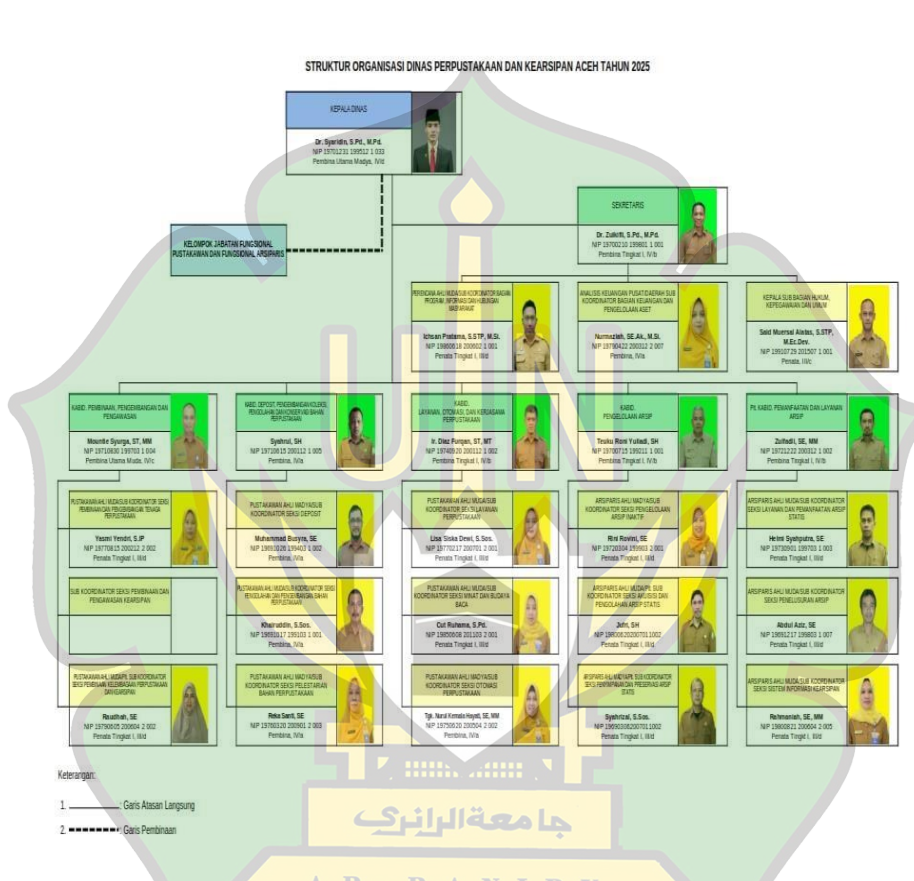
STRUKTUR ORGANISASI DINAS PERPUSTAKAAN DAN KEARSIPAN ACEH TAHUN 2025

KEPALA DINAS
Dr. Syaridin, S.Pd., M.Pd.
NIP 19701231 199512 1 033
Pembina Utama Madya, IV/d

KELOMPOK JABATAN FUNGSIONAL PUSTAKAWAN DAN FUNGSIONAL ARSIPARIS

SEKRETARIS
Dr. Zulkifli, S.Pd., M.Pd.
NIP 19700210 199801 1 001
Pembina Tingkat I, IV/b

PERENCANA AHLI MUDA/SUB KOORDINATOR BAGIAN PROGRAM, INFORMASI DAN HUBUNGAN MASYARAKAT
Ichsan Pratama, S.STP, M.Si.
NIP 19860818 200602 1 001
Penata Tingkat I, III/d

ANALISIS KEUANGAN PUSAT/DAERAH SUB KOORDINATOR BAGIAN KEUANGAN DAN PENGELOLAAN ASET
Nurmaziah, SE.Ak., M.Si.
NIP 19790422 200312 2 007
Pembina, IV/a

KEPALA SUB BAGIAN HUKUM, KEPEGAWAIAN DAN UMUM
Said Muersal Alelas, S.STP, M.Ec.Dev.
NIP 19910729 201507 1 001
Penata, III/c

KABID. PEMBINAAN, PENGEMBANGAN DAN PENGAWASAN
Mountie Syurga, ST, MM
NIP 19710830 199703 1 004
Pembina Utama Muda, IV/c

KABID. DEPOSIT, PENGEMBANGAN KOLEKSI, PENGOLAHAN DAN KONSERVASI BAHAN PERPUSTAKAAN
Syahrul, SH
NIP 19710615 200112 1 005
Pembina, IV/a

KABID. LAYANAN, OTOMASI, DAN KERJASAMA PERPUSTAKAAN
Ir. Diaz Furqan, ST, MT
NIP 19740920 200112 1 002
Pembina Tingkat I, IV/b

KABID. PENGELOLAAN ARSIP
Teuku Roni Yulladi, SH
NIP 19700715 199211 1 001
Pembina Tingkat I, IV/b

Plt. KABID. PEMANFAATAN DAN LAYANAN ARSIP
Zulfadli, SE, MM
NIP 19721222 200312 1 002
Pembina Tingkat I, IV/b

PUSTAKAWAN AHLI MUDA/SUB KOORDINATOR SEKSI PEMBINAAN DAN PENGEMBANGAN TENAGA PERPUSTAKAAN
Yasmi Yendri, S.IP
NIP 19770815 200212 2 002
Penata Tingkat I, III/d

PUSTAKAWAN AHLI MUDA/SUB KOORDINATOR SEKSI DEPOSIT
Muhammad Busyra, SE
NIP 19691026 199403 1 002
Pembina, IV/a

PUSTAKAWAN AHLI MUDA/SUB KOORDINATOR SEKSI LAYANAN PERPUSTAKAAN
Lisa Siska Dewi, S.Sos.
NIP 19770217 200701 2 001
Penata Tingkat I, III/d

ARSIPARIS AHLI MADYA/SUB KOORDINATOR SEKSI PENGELOLAAN ARSIP INAKTIF
Rini Rovimi, SE
NIP 19720304 199903 2 001
Penata Tingkat I, III/d

ARSIPARIS AHLI MUDA/SUB KOORDINATOR SEKSI LAYANAN DAN PEMANFAATAN ARSIP STATIS
Helmi Syahputra, SE
NIP 19730901 199703 1 003
Penata Tingkat I, III/d

SUB KOORDINATOR SEKSI PEMBINAAN DAN PENGAWASAN KEARSIPAN

PUSTAKAWAN AHLI MUDA/SUB KOORDINATOR SEKSI PENGOLAHAN DAN PENGEMBANGAN BAHAN PERPUSTAKAAN
Khairuddin, S.Sos.
NIP 19691017 199103 1 001
Pembina, IV/a

PUSTAKAWAN AHLI MUDA/SUB KOORDINATOR SEKSI MINAT DAN BUDAYA BACA
Cut Ruhama, S.Pd.
NIP 19850808 201103 2 001
Penata Tingkat I, III/d

ARSIPARIS AHLI MUDA/Plt. SUB KOORDINATOR SEKSI AKUISISI DAN PENGOLAHAN ARSIP STATIS
Juhri, SH
NIP 198006202007011002
Penata Tingkat I, III/d

ARSIPARIS AHLI MUDA/SUB KOORDINATOR SEKSI PENELUSURAN ARSIP
Abdul Aziz, SE
NIP 19691217 199803 1 007
Penata Tingkat I, III/d

PUSTAKAWAN AHLI MADYA/PLT. SUB KOORDINATOR SEKSI PEMBINAAN KELEMBAGAAN PERPUSTAKAAN DAN KEARSIPAN
Rauzhah, SE
NIP 19790605 200604 2 002
Penata Tingkat I, III/d

PUSTAKAWAN AHLI MADYA/SUB KOORDINATOR SEKSI PELESTARIAN BAHAN PERPUSTAKAAN
Reka Santi, SE
NIP 19780320 200901 2 003
Pembina, IV/a

PUSTAKAWAN AHLI MADYA/SUB KOORDINATOR SEKSI OTOMASI PERPUSTAKAAN
Tgk. Nurul Kemala Hayati, SE, MM
NIP 19750520 200504 2 002
Pembina, IV/a

ARSIPARIS AHLI MADYA/Plt. SUB KOORDINATOR SEKSI PERAWATAN DAN PRESERVASI ARSIP STATIS
Syahrizal, S.Sos.
NIP 198003062007011002
Penata Tingkat I, III/d

ARSIPARIS AHLI MUDA/SUB KOORDINATOR SEKSI SISTEM INFORMASI KEARSIPAN
Rahmaniah, SE, MM
NIP 19860821 200604 2 005
Penata Tingkat I, III/d

Keterangan:
1. Garis Atasan Langsung
2. Garis Pembinaan

جامعة الرانري
A R - R A N I R Y